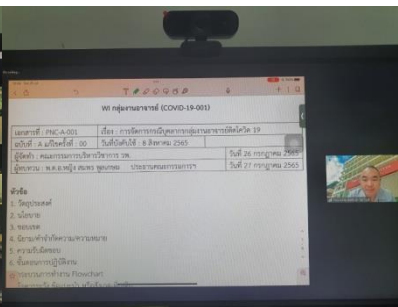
WI กลุ่มงานอายุรกรรม (COVID-19-001)

| เอกสารที่ : PNC-A-001 | เรื่อง : การจัดการกรณีบุคลากรกลุ่มงานอายุรกรรมติดโควิด 19 |
|---|---|
| ฉบับที่ : A แก้ไขครั้งที่ : 00 | วันที่บังคับใช้ : 8 สิงหาคม 2565 |
| ผู้จัดทำ : คณะกรรมการบริหารโรงพยาบาล รพ. | วันที่ 26 กรกฎาคม 2565 |
| ผู้ทบทวน : พ.ต.อ.หญิง สมพร ชูสกุล ประธานคณะกรรมการฯ | วันที่ 27 กรกฎาคม 2565 |

หัวข้อ
1. วัตถุประสงค์
2. นโยบาย
3. ขอบเขต
4. นิยามคำจำกัดความ/ความหมาย
5. ความรับผิดชอบ
6. ขั้นตอนการปฏิบัติงาน
7. แผนภาพการทำงาน Flowchart
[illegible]